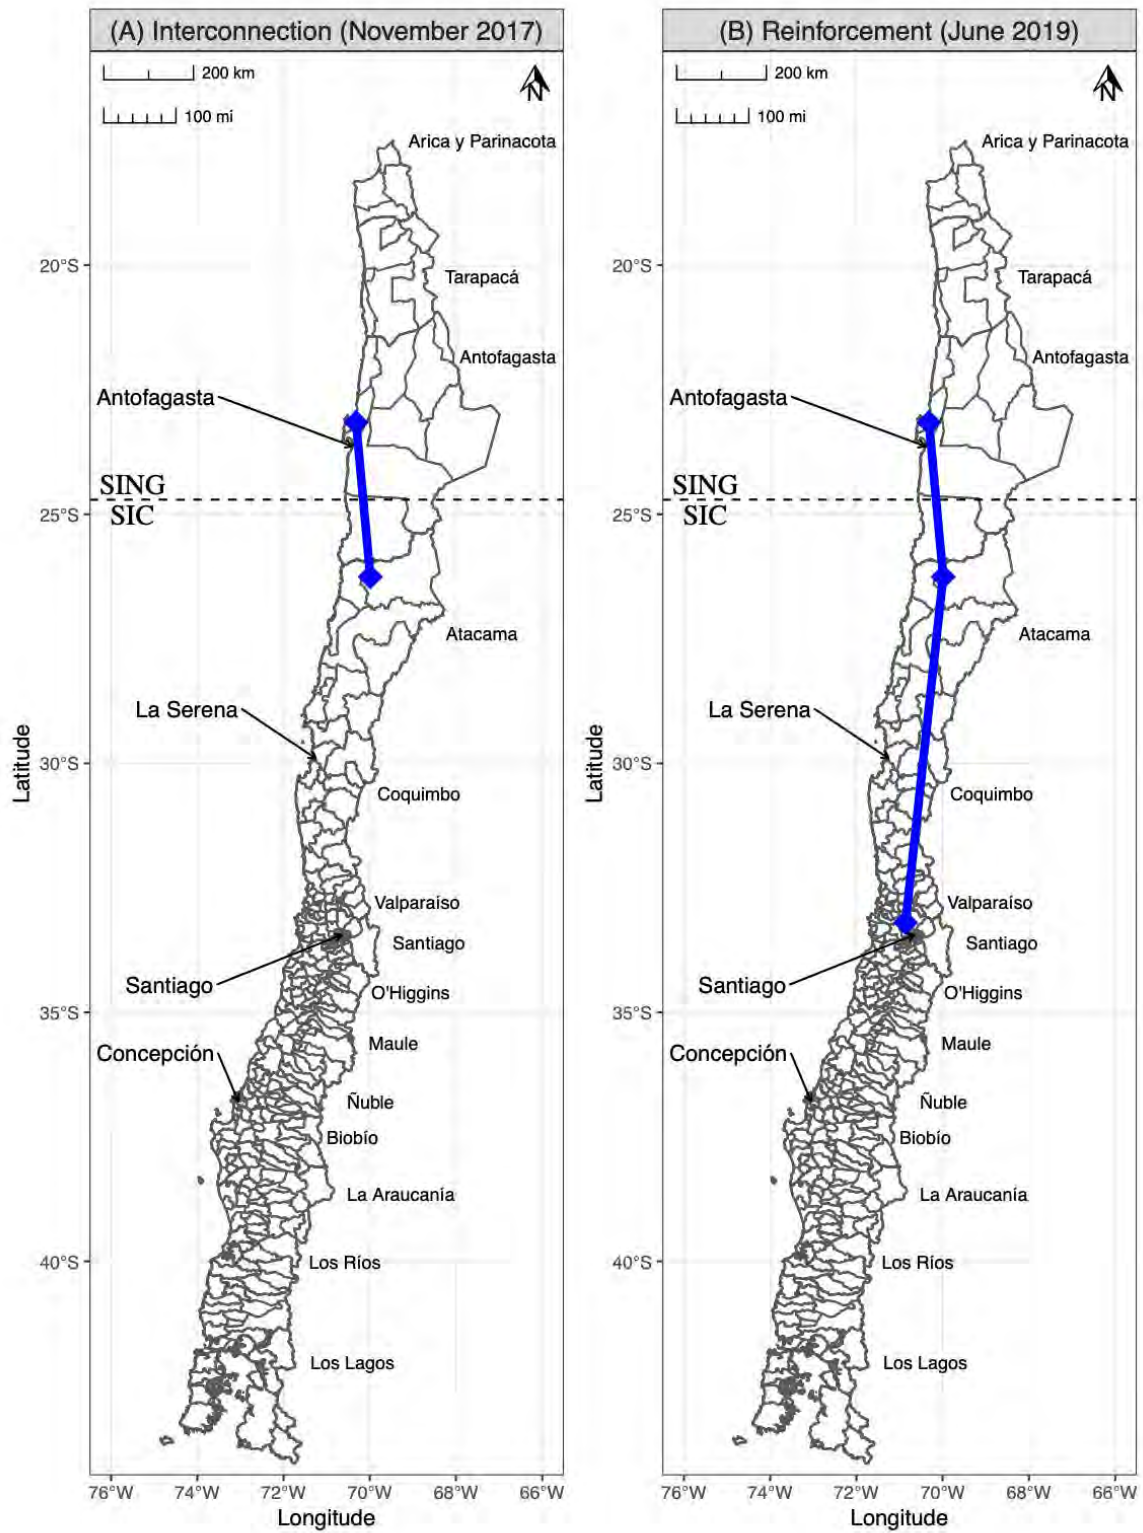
(A) Interconnection (November 2017)

200 km
100 mi
N

Arica y Parinacota
20°S
Tarapacá
Antofagasta
Antofagasta
SING
25°S
SIC
Atacama
La Serena
30°S
Coquimbo
Valparaíso
Santiago
Santiago
35°S
O'Higgins
Maule
Concepción
Ñuble
Biobío
La Araucanía
40°S
Los Ríos
Los Lagos

Latitude
76°W 74°W 72°W 70°W 68°W 66°W
Longitude

(B) Reinforcement (June 2019)

200 km
100 mi
N

Arica y Parinacota
20°S
Tarapacá
Antofagasta
Antofagasta
SING
25°S
SIC
Atacama
La Serena
30°S
Coquimbo
Valparaíso
Santiago
Santiago
35°S
O'Higgins
Maule
Concepción
Ñuble
Biobío
La Araucanía
40°S
Los Ríos
Los Lagos

Latitude
76°W 74°W 72°W 70°W 68°W 66°W
Longitude